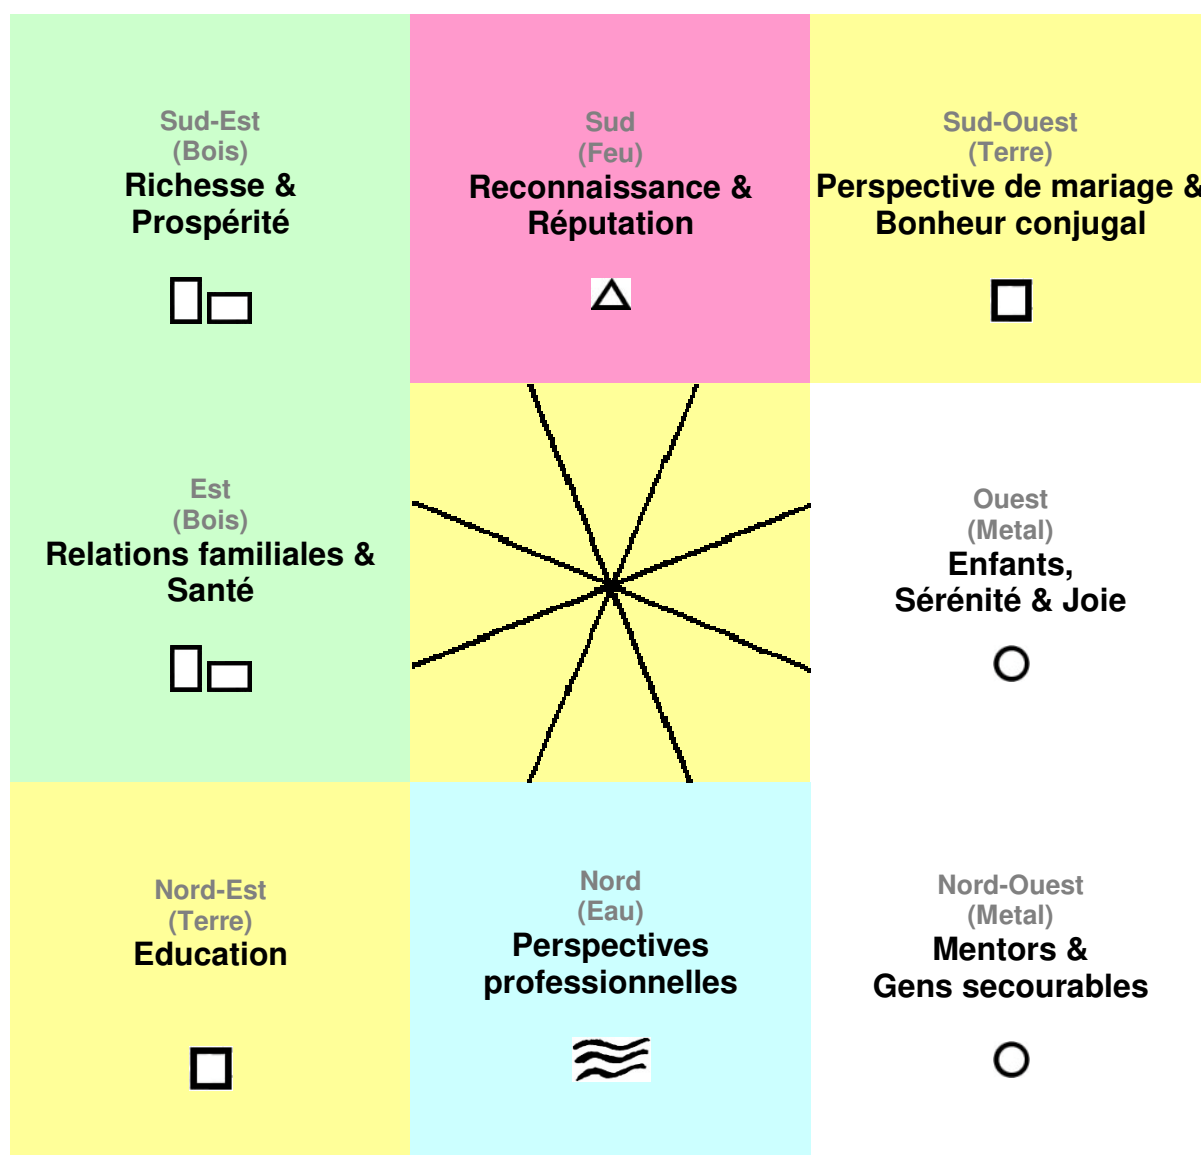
Sud-Est
(Bois)
Richesse &
Prospérité

Sud
(Feu)
Reconnaissance &
Réputation

Sud-Ouest
(Terre)
Perspective de mariage &
Bonheur conjugal

Est
(Bois)
Relations familiales &
Santé

Ouest
(Metal)
Enfants,
Sérénité & Joie

Nord-Est
(Terre)
Education

Nord
(Eau)
Perspectives
professionnelles

Nord-Ouest
(Metal)
Mentors &
Gens secourables